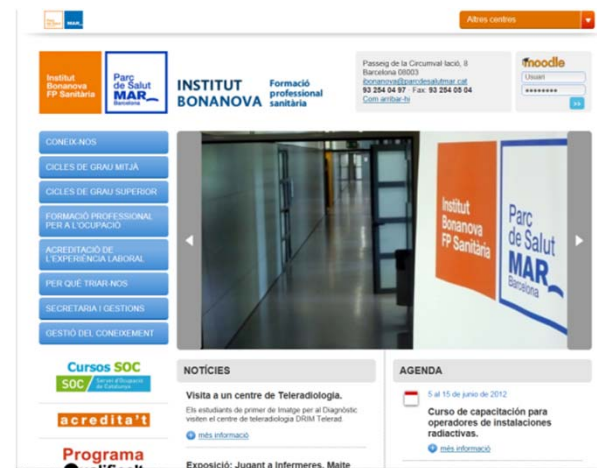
Altres centres

Institut Bonanova FP Sanitària

Parc de Salut MAR Barcelona

INSTITUT BONANOVA

Formació professional sanitària

Passeig de la Circumval·lació, 8
Barcelona 08003
ibonanova@parcdesalutmar.cat
93 254 04 97 · Fax: 93 254 05 04
Com arribar-hi

moodle
Usuari
••••••••
>>

CONEIX-NOS
CICLES DE GRAU MITJÀ
CICLES DE GRAU SUPERIOR
FORMACIÓ PROFESSIONAL PER A L'OCUPACIÓ
ACREDITACIÓ DE L'EXPERIÈNCIA LABORAL
PER QUÈ TRIAR-NOS
SECRETARIA I GESTIONS
GESTIÓ DEL CONEIXEMENT

Institut Bonanova FP Sanitària
Parc de Salut MAR Barcelona

Cursos SOC
SOC Servei d'Ocupació de Catalunya

acredita't

Programa
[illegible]

NOTÍCIES

Visita a un centre de Teleradiologia.
Els estudiants de primer de Imatge per al Diagnòstic visiten el centre de teleradiologia DRIM Telerad
més informació

Exposició: Jugant a Infermeres. Maite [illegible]

AGENDA

5 al 15 de junio de 2012
Curso de capacitación para operadores de instalaciones radiactivas.
més informació